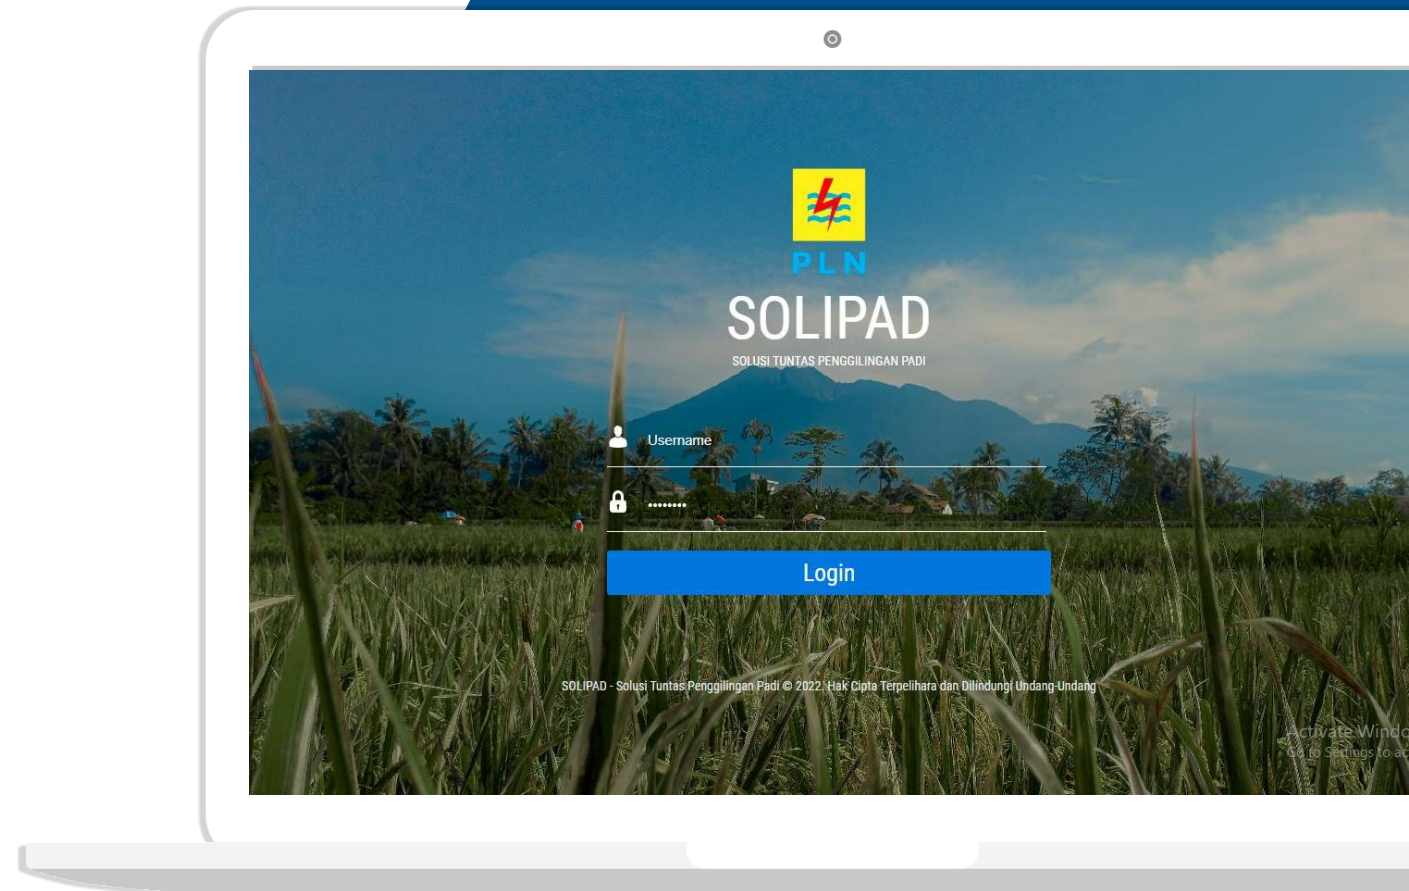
PLN

SOLIPAD

SOLUSI TUNTAS PENGGILINGAN PADI

Username

••••••••

Login

SOLIPAD - Solusi Tuntas Penggilingan Padi © 2022. Hak Cipta Terpelihara dan Dilindungi Undang-Undang

Activate Windo
Go to Settings to ac